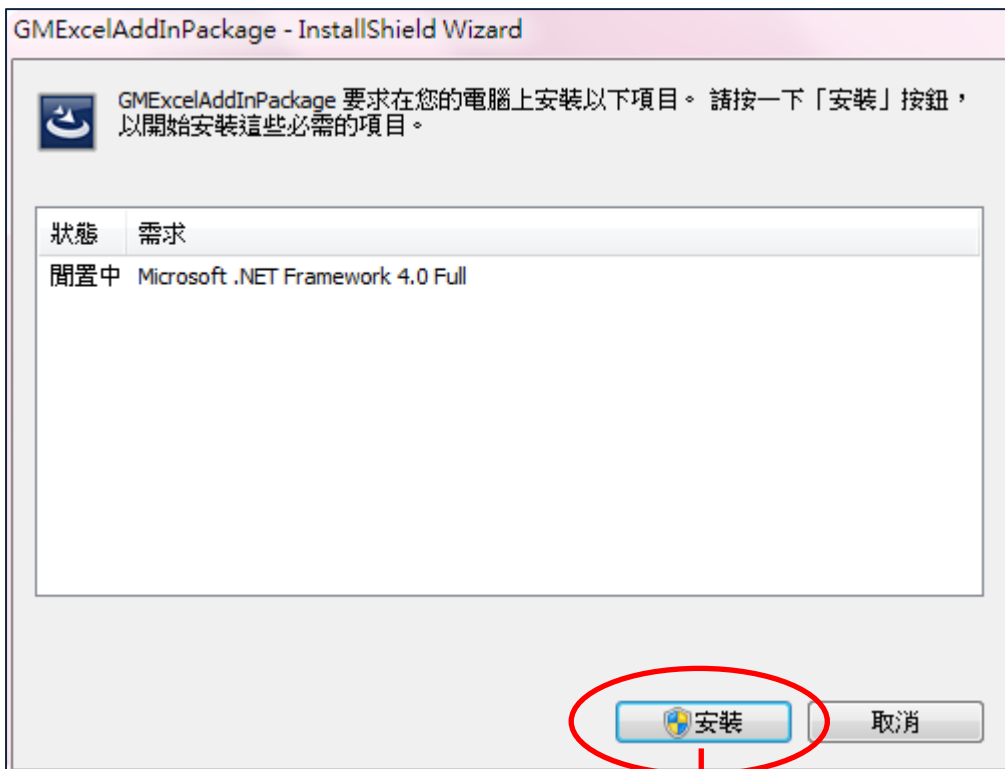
GMExcelAddInPackage - InstallShield Wizard

GMExcelAddInPackage 要求在您的電腦上安裝以下項目。 請按一下「安裝」按鈕，以開始安裝這些必需的項目。

| 狀態 | 需求 |
|---|---|
| 閒置中 | Microsoft .NET Framework 4.0 Full |

安裝

取消